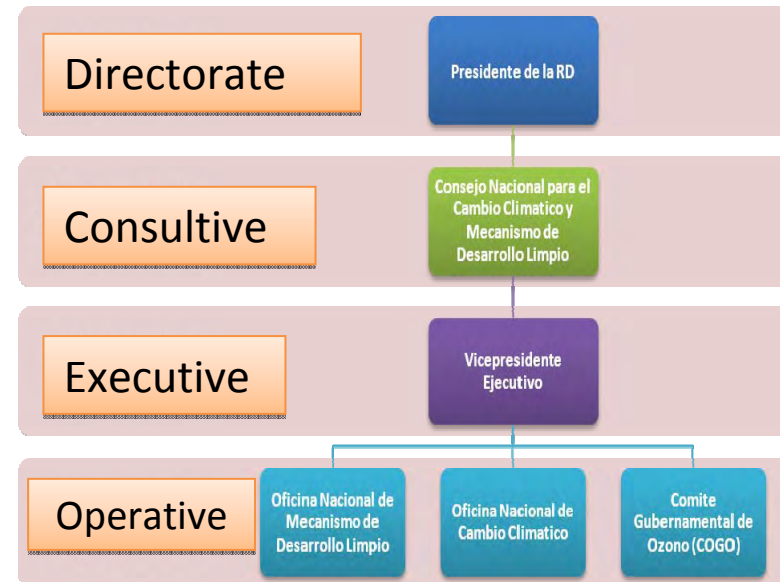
Directorate

Presidente de la RD

Consultive

Consejo Nacional para el Cambio Climatico y Mecanismo de Desarrollo Limpio

Executive

Vicepresidente Ejecutivo

Operative

Oficina Nacional de Mecanismo de Desarrollo Limpio

Oficina Nacional de Cambio Climatico

Comite Gubernamental de Ozono (COGO)